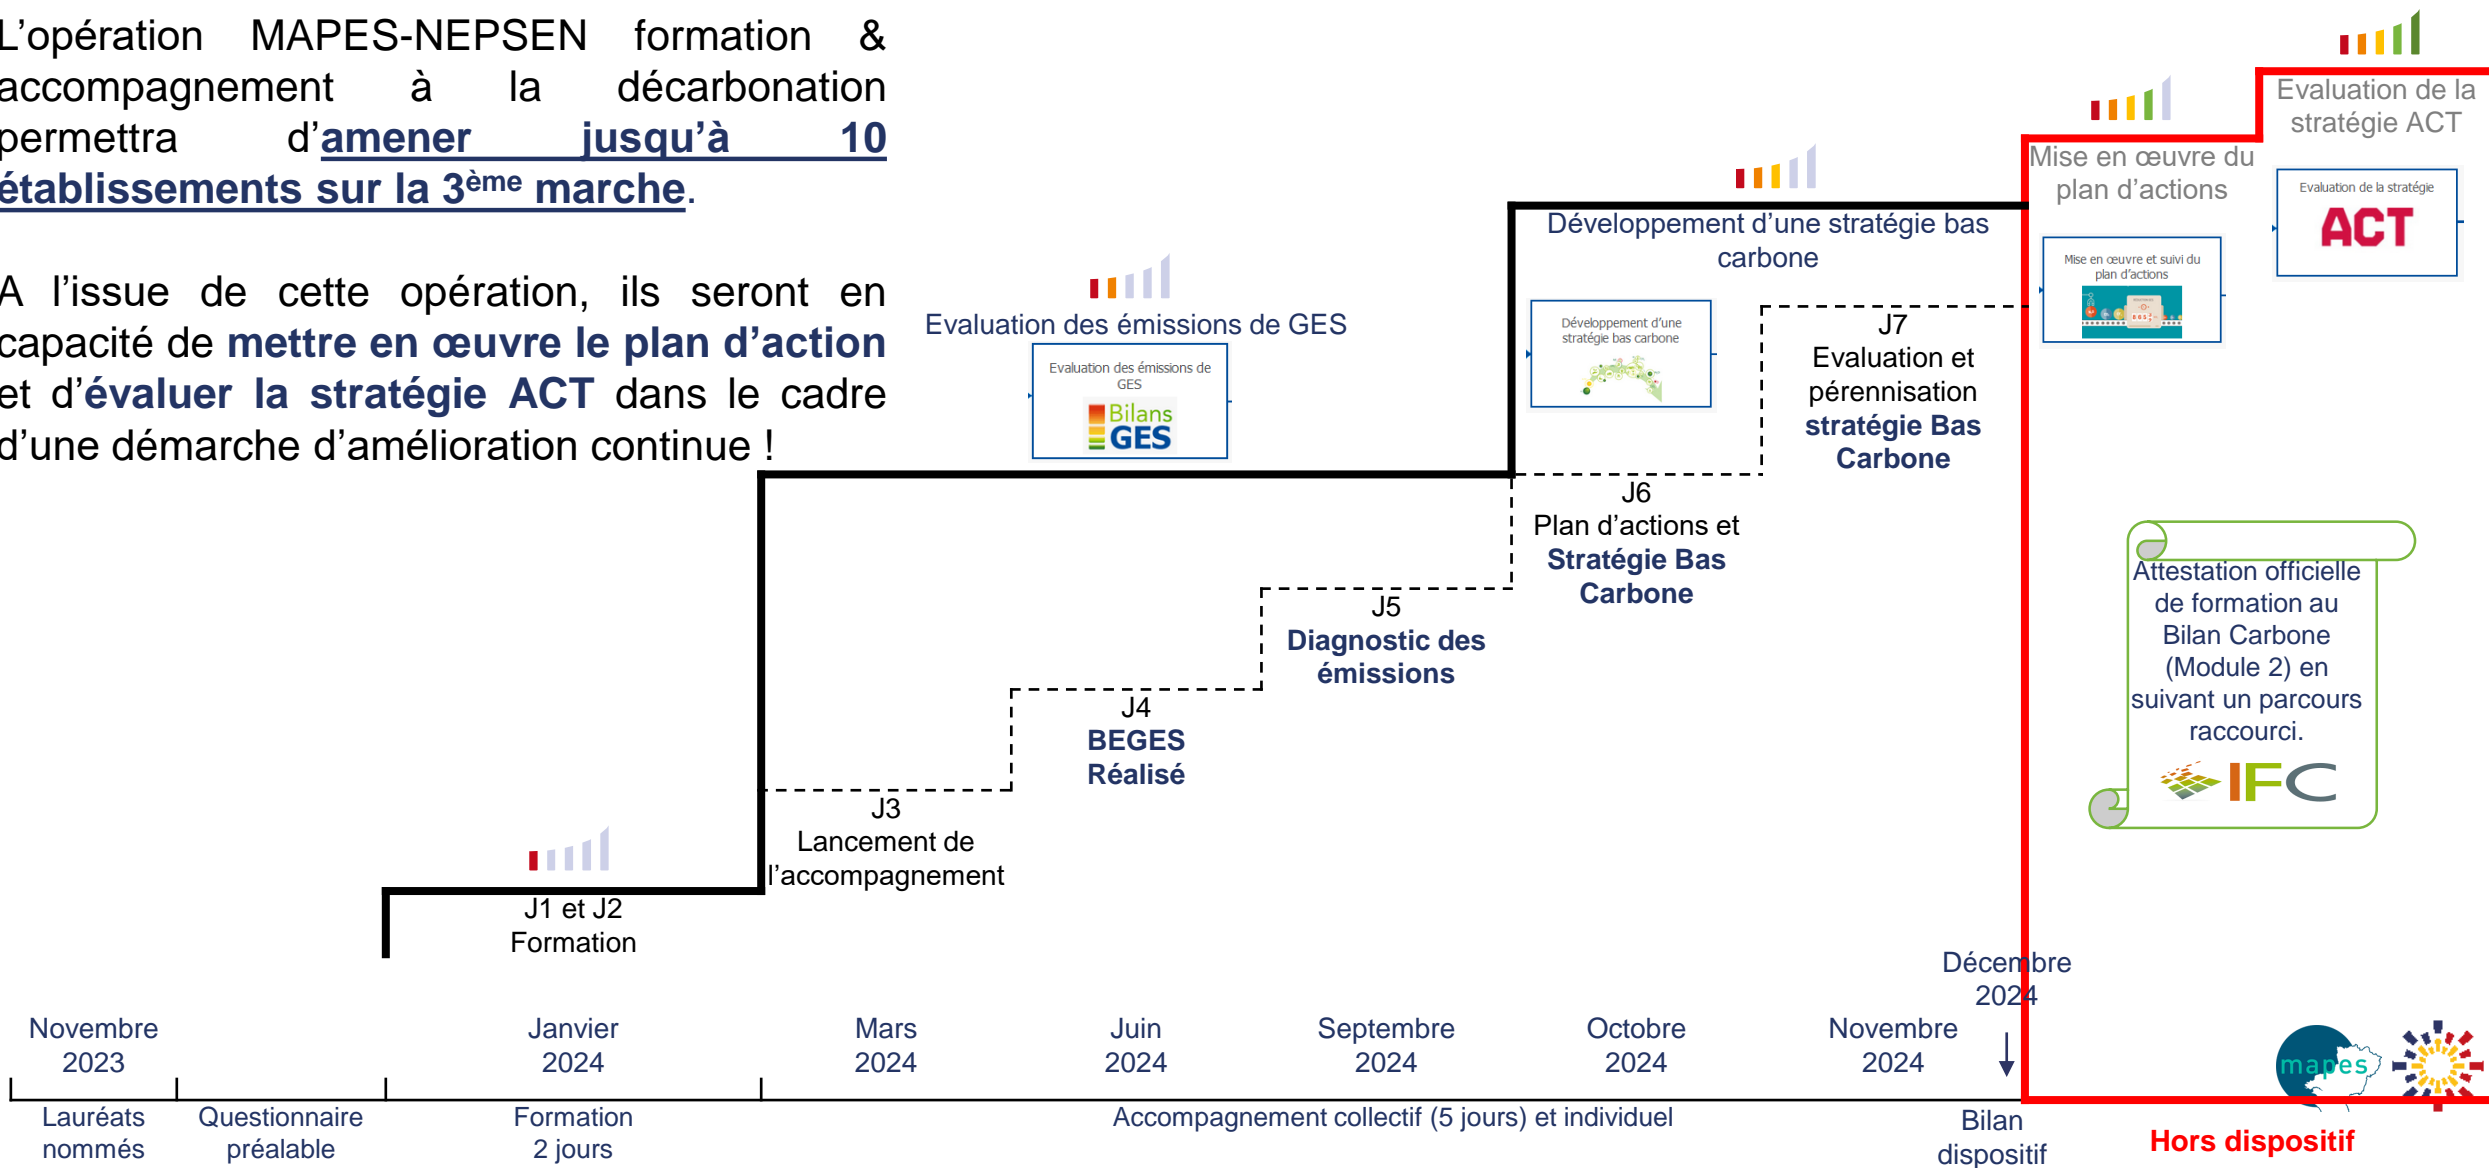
L'opération MAPES-NEPSEN formation & accompagnement à la décarbonation permettra d'amener jusqu'à 10 établissements sur la 3$^{ème}$ marche.

A l'issue de cette opération, ils seront en capacité de mettre en œuvre le plan d'action et d'évaluer la stratégie ACT dans le cadre d'une démarche d'amélioration continue !

Evaluation de la stratégie ACT

Evaluation de la stratégie
ACT

Mise en œuvre du plan d'actions

Mise en œuvre et suivi du plan d'actions

Développement d'une stratégie bas carbone

Développement d'une stratégie bas carbone

Evaluation des émissions de GES

Evaluation des émissions de GES
Bilans GES

J7
Evaluation et pérennisation stratégie Bas Carbone

J6
Plan d'actions et Stratégie Bas Carbone

J5
Diagnostic des émissions

J4
BEGES Réalisé

J3
Lancement de l'accompagnement

J1 et J2
Formation

Attestation officielle de formation au Bilan Carbone (Module 2) en suivant un parcours raccourci.
IFC

Décembre 2024

Novembre 2023

Janvier 2024

Mars 2024

Juin 2024

Septembre 2024

Octobre 2024

Novembre 2024

mapes

Lauréats nommés

Questionnaire préalable

Formation 2 jours

Accompagnement collectif (5 jours) et individuel

Bilan dispositif

Hors dispositif